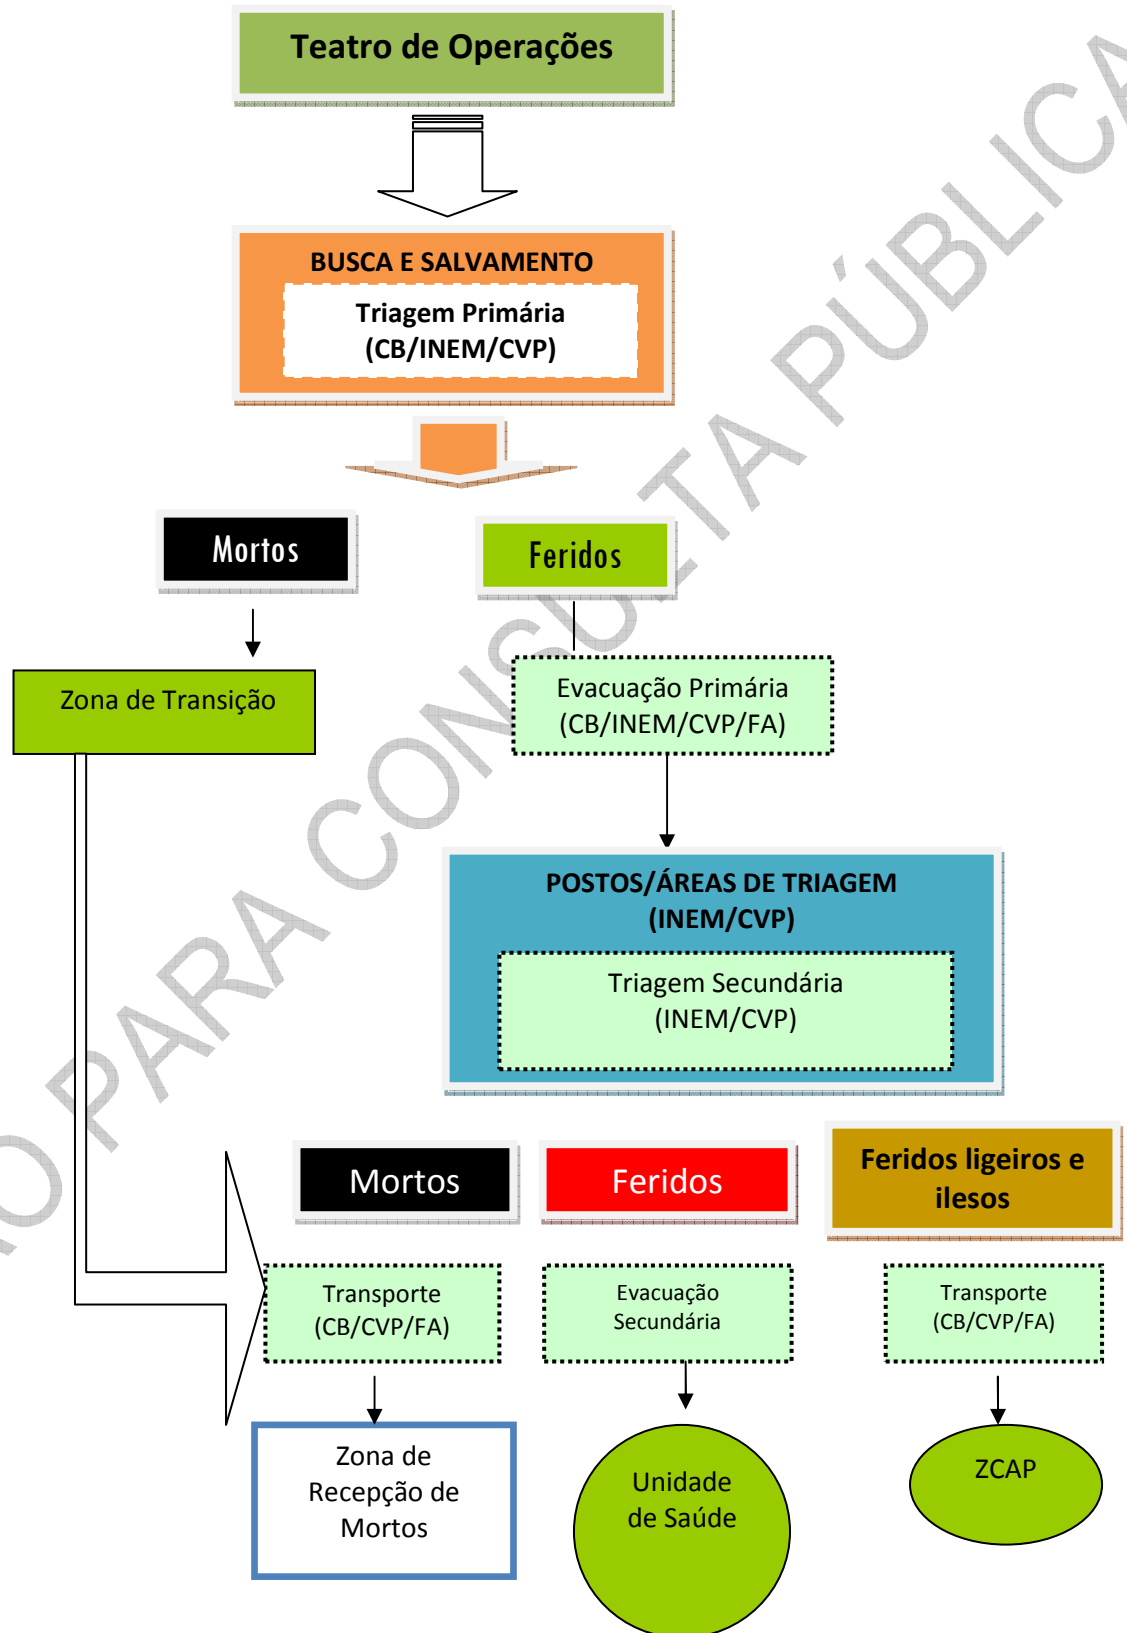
Teatro de Operações

BUSCA E SALVAMENTO

Triagem Primária (CB/INEM/CVP)

Mortos

Feridos

Zona de Transição

Evacuação Primária (CB/INEM/CVP/FA)

POSTOS/ÁREAS DE TRIAGEM (INEM/CVP)

Triagem Secundária (INEM/CVP)

Mortos

Feridos

Feridos ligeiros e ilesos

Transporte (CB/CVP/FA)

Evacuação Secundária

Transporte (CB/CVP/FA)

Zona de Recepção de Mortos

Unidade de Saúde

ZCAP

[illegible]O PARA CONSULTA PÚBLICA